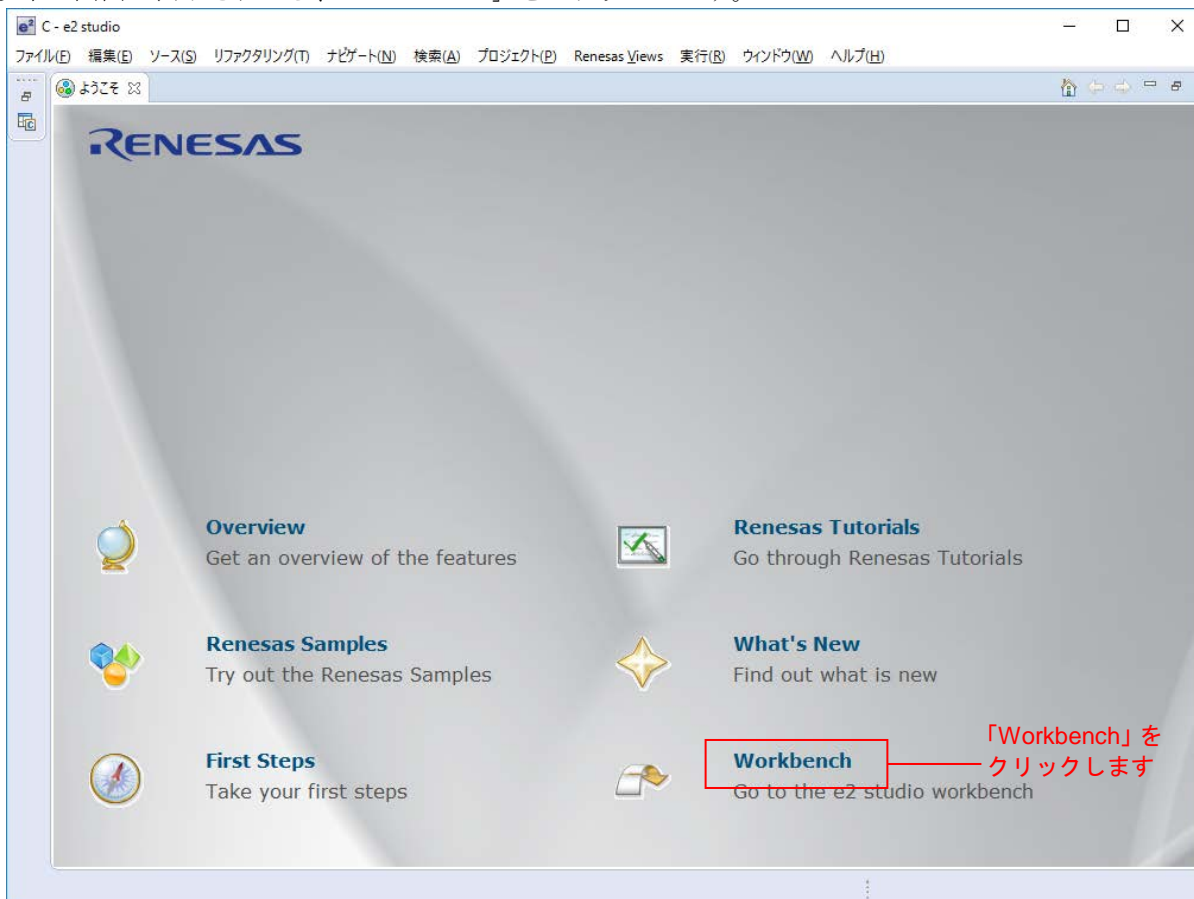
C - e2 studio

ファイル(F) 編集(E) ソース(S) リファクタリング(T) ナビゲート(N) 検索(A) プロジェクト(P) Renesas Views 実行(R) ウィンドウ(W) ヘルプ(H)

ようこそ

RENESAS

Overview
Get an overview of the features

Renesas Tutorials
Go through Renesas Tutorials

Renesas Samples
Try out the Renesas Samples

What's New
Find out what is new

First Steps
Take your first steps

Workbench
Go to the e2 studio workbench

「Workbench」をクリックします